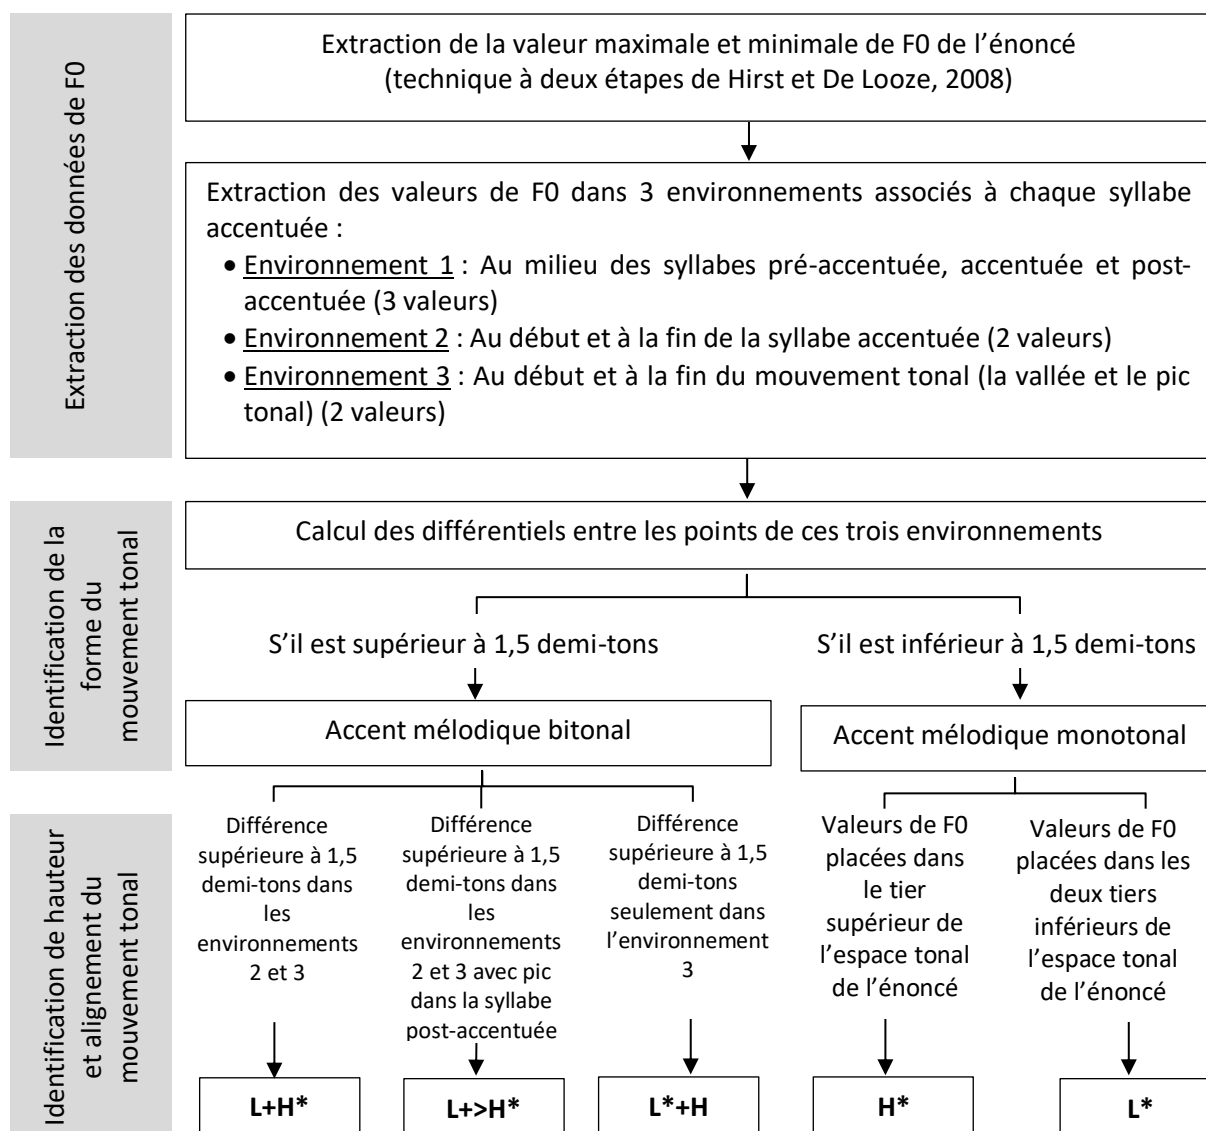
Extraction des données de F0

Extraction de la valeur maximale et minimale de F0 de l'énoncé (technique à deux étapes de Hirst et De Looze, 2008)

Extraction des valeurs de F0 dans 3 environnements associés à chaque syllabe accentuée :
• Environnement 1 : Au milieu des syllabes pré-accentuée, accentuée et post-accentuée (3 valeurs)
• Environnement 2 : Au début et à la fin de la syllabe accentuée (2 valeurs)
• Environnement 3 : Au début et à la fin du mouvement tonal (la vallée et le pic tonal) (2 valeurs)

Identification de la forme du mouvement tonal

Calcul des différentiels entre les points de ces trois environnements

S'il est supérieur à 1,5 demi-tons

S'il est inférieur à 1,5 demi-tons

Accent mélodique bitonal

Accent mélodique monotonal

Identification de hauteur et alignement du mouvement tonal

Différence supérieure à 1,5 demi-tons dans les environnements 2 et 3

Différence supérieure à 1,5 demi-tons dans les environnements 2 et 3 avec pic dans la syllabe post-accentuée

Différence supérieure à 1,5 demi-tons seulement dans l'environnement 3

Valeurs de F0 placées dans le tier supérieur de l'espace tonal de l'énoncé

Valeurs de F0 placées dans les deux tiers inférieurs de l'espace tonal de l'énoncé

L+H*

L+>H*

L*+H

H*

L*